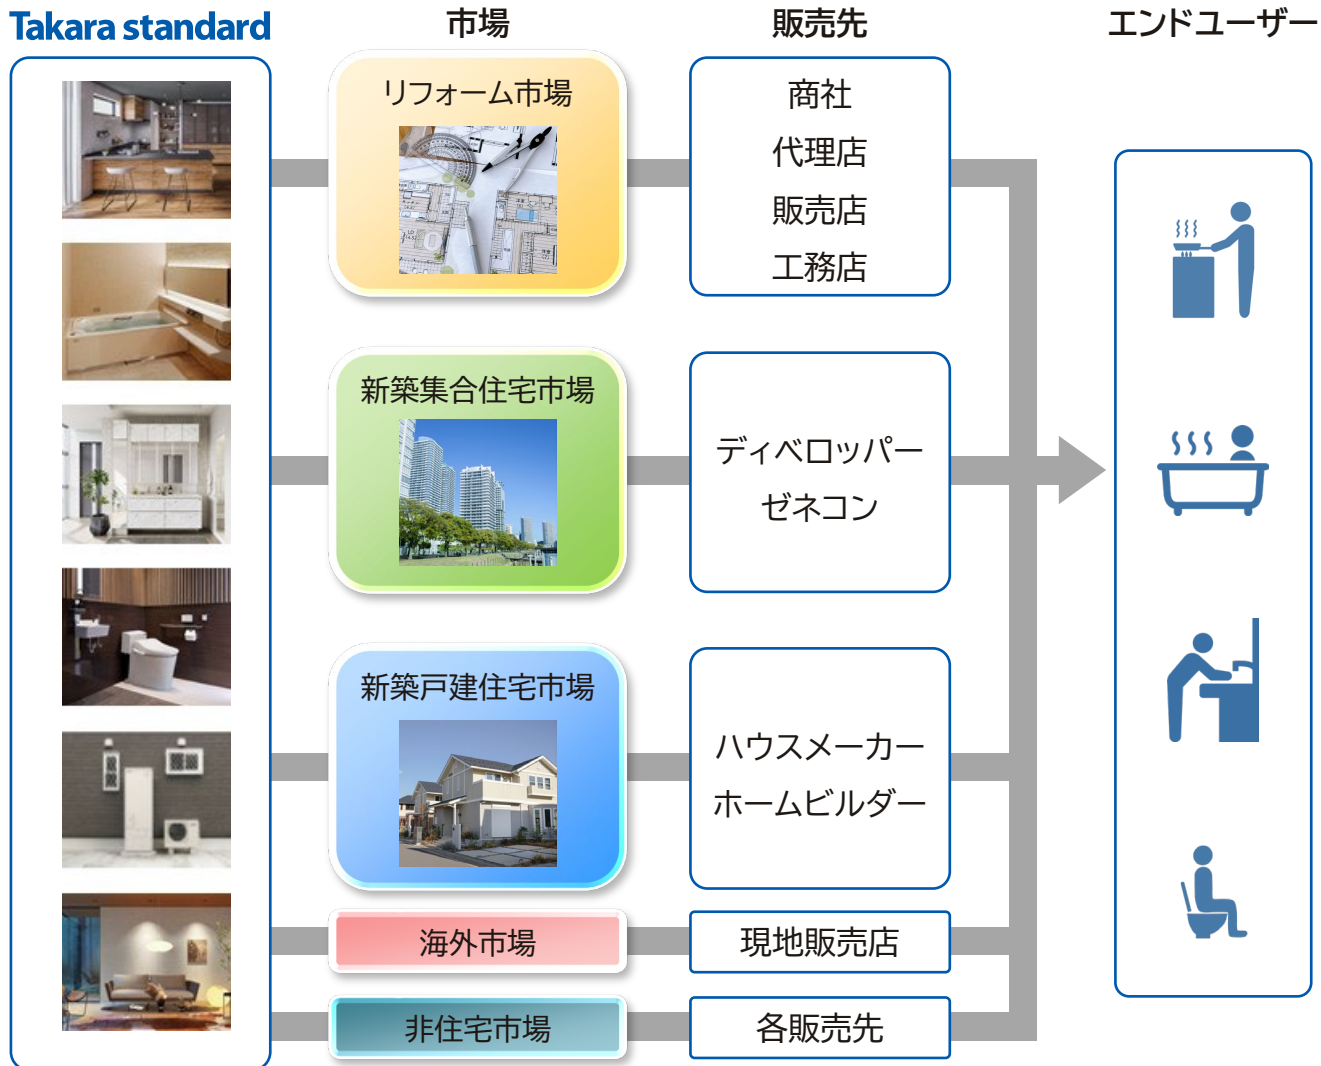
Takara standard

市場

販売先

エンドユーザー

リフォーム市場

商社
代理店
販売店
工務店

新築集合住宅市場

ディベロッパー
ゼネコン

新築戸建住宅市場

ハウスメーカー
ホームビルダー

海外市場

現地販売店

非住宅市場

各販売先